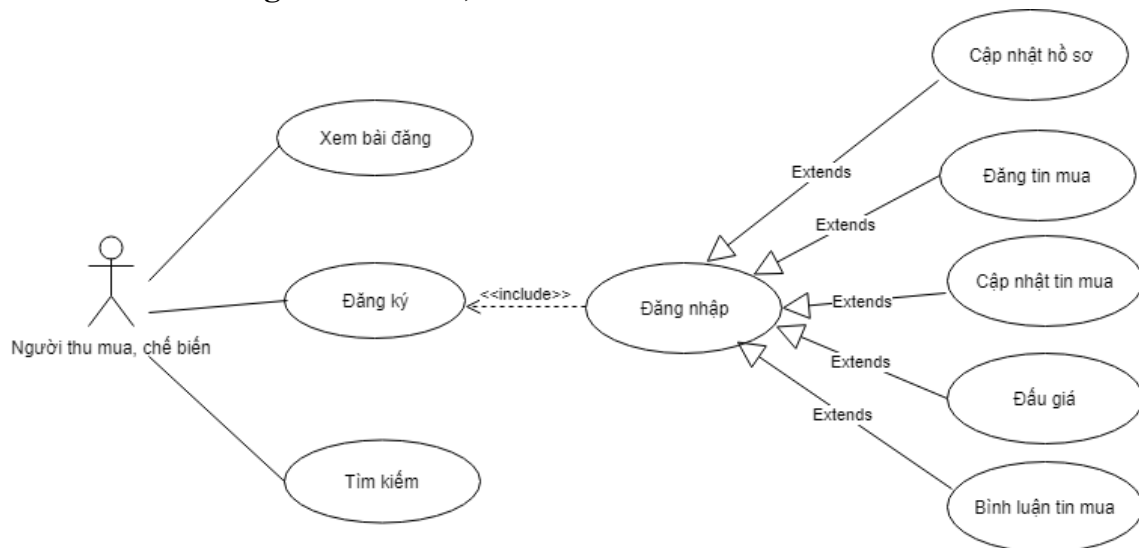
Người thu mua, chế biến

Xem bài đăng

Đăng ký

Tìm kiếm

<<include>>

Đăng nhập

Extends

Extends

Extends

Extends

Extends

Cập nhật hồ sơ

Đăng tin mua

Cập nhật tin mua

Đấu giá

Bình luận tin mua